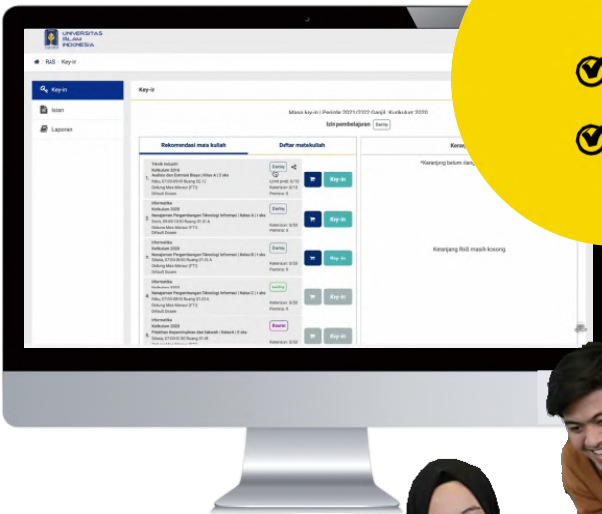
UNIVERSITAS ISLAM INDONESIA

RiS › Key-in

Key-in

Isian

Laporan

Key-in

Masa key-in | Periode 2021/2022 Ganjil, Kurikulum 2020

Izin pembelajaran Daring

Rekomendasi mata kuliah

Daftar matakuliah

Keran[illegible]

*Keranjang belum dang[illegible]

Teknik Industri
Kurikulum 2016
Analisis dan Estimasi Biaya | Kelas A | 3 sks
Rabu, 07:00-09:00 Ruang 03.1
Gedung Mars Mimbar (FTI)
Default Dosen

Daring

Limit prodi: 0/10
Kelas: 0/15
Peminat: 0

Key-in

Informatika
Kurikulum 2020
Manajemen Pengembangan Teknologi Informasi | Kelas A | 3 sks
Senin, 09:00-12:00 Ruang 01.01 A
Gedung Mars Mimbar (FTI)
Default Dosen

Daring

Kelas: 0/50
Peminat: 0

Key-in

Informatika
Kurikulum 2020
Manajemen Pengembangan Teknologi Informasi | Kelas B | 3 sks
Selasa, 07:00-09:00 Ruang 01.01 A
Gedung Mars Mimbar (FTI)
Default Dosen

Daring

Kelas: 0/50
Peminat: 0

Key-in

Keranjang RiS masih kosong

Informatika
Kurikulum 2020
Manajemen Pengembangan Teknologi Informasi | Kelas C | 3 sks
Rabu, 07:00-09:00 Ruang 01.01 A
Gedung Mars Mimbar (FTI)
Default Dosen

Luring

Kelas: 0/50
Peminat: 0

Key-in

Informatika
Kurikulum 2020
Pelatihan Kepemimpinan dan Sekolah | Kelas A | 3 sks
Selasa, 07:00-09:00 Ruang 01.01 A

Bauran

Kelas: 0/50

Key-in